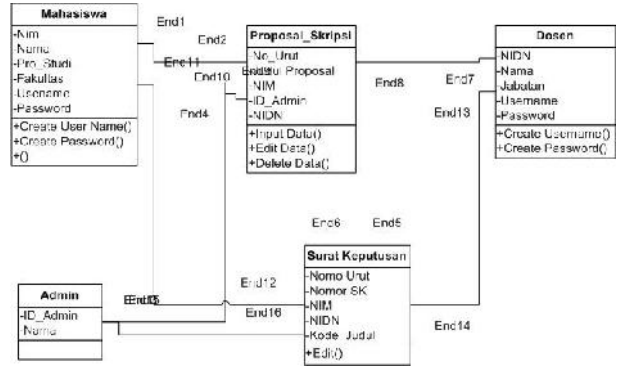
Mahasiswa
-Nim
-Nama
-Pro_Studi
-Fakultas
-Username
-Password
+Create User Name()
+Create Password()
+()

End1
End2
End11
End10
End4

Proposal_Skripsi
-No_Urut
End9Judul Proposal
-NIM
-ID_Admin
-NIDN
+Input Data()
+Edit Data()
+Delete Data()

End8
End7
End13

Dosen
-NIDN
-Nama
-Jabatan
-Username
-Password
+Create Username()
+Create Password()

End6
End5

Surat Keputusan
-Nomo Urut
-Nomor SK
-NIM
-NIDN
-Kode_Judul
+Edit()

End12
End16
End14

Admin
-ID_Admin
Nama
End15
End3